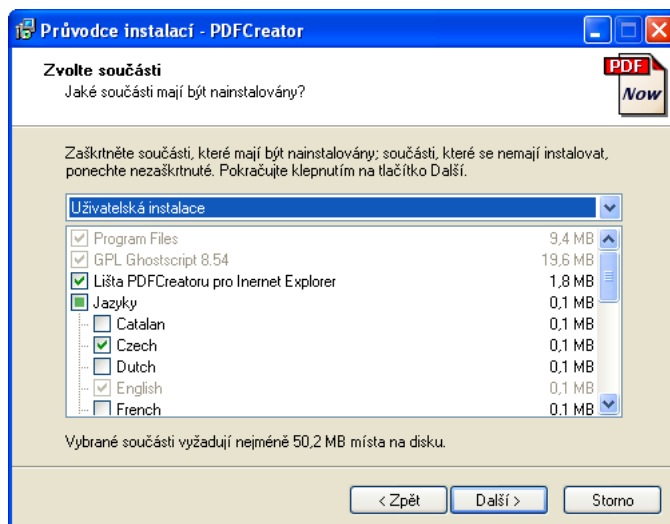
Průvodce instalací - PDFCreator

Zvolte součásti
Jaké součásti mají být nainstalovány?

PDF
Now

Zaškrtněte součásti, které mají být nainstalovány; součásti, které se nemají instalovat, ponechte nezaškrtnuté. Pokračujte klepnutím na tlačítko Další.

Uživatelská instalace

| | |
|---|---|
| Program Files | 9,4 MB |
| GPL Ghostscript 8.54 | 19,6 MB |
| Lišta PDFCreatoru pro Inernet Explorer | 1,8 MB |
| Jazyky | 0,1 MB |
| Catalan | 0,1 MB |
| Czech | 0,1 MB |
| Dutch | 0,1 MB |
| English | 0,1 MB |
| French | 0,1 MB |

Vybrané součásti vyžadují nejméně 50,2 MB místa na disku.

< Zpět
Další >
Storno